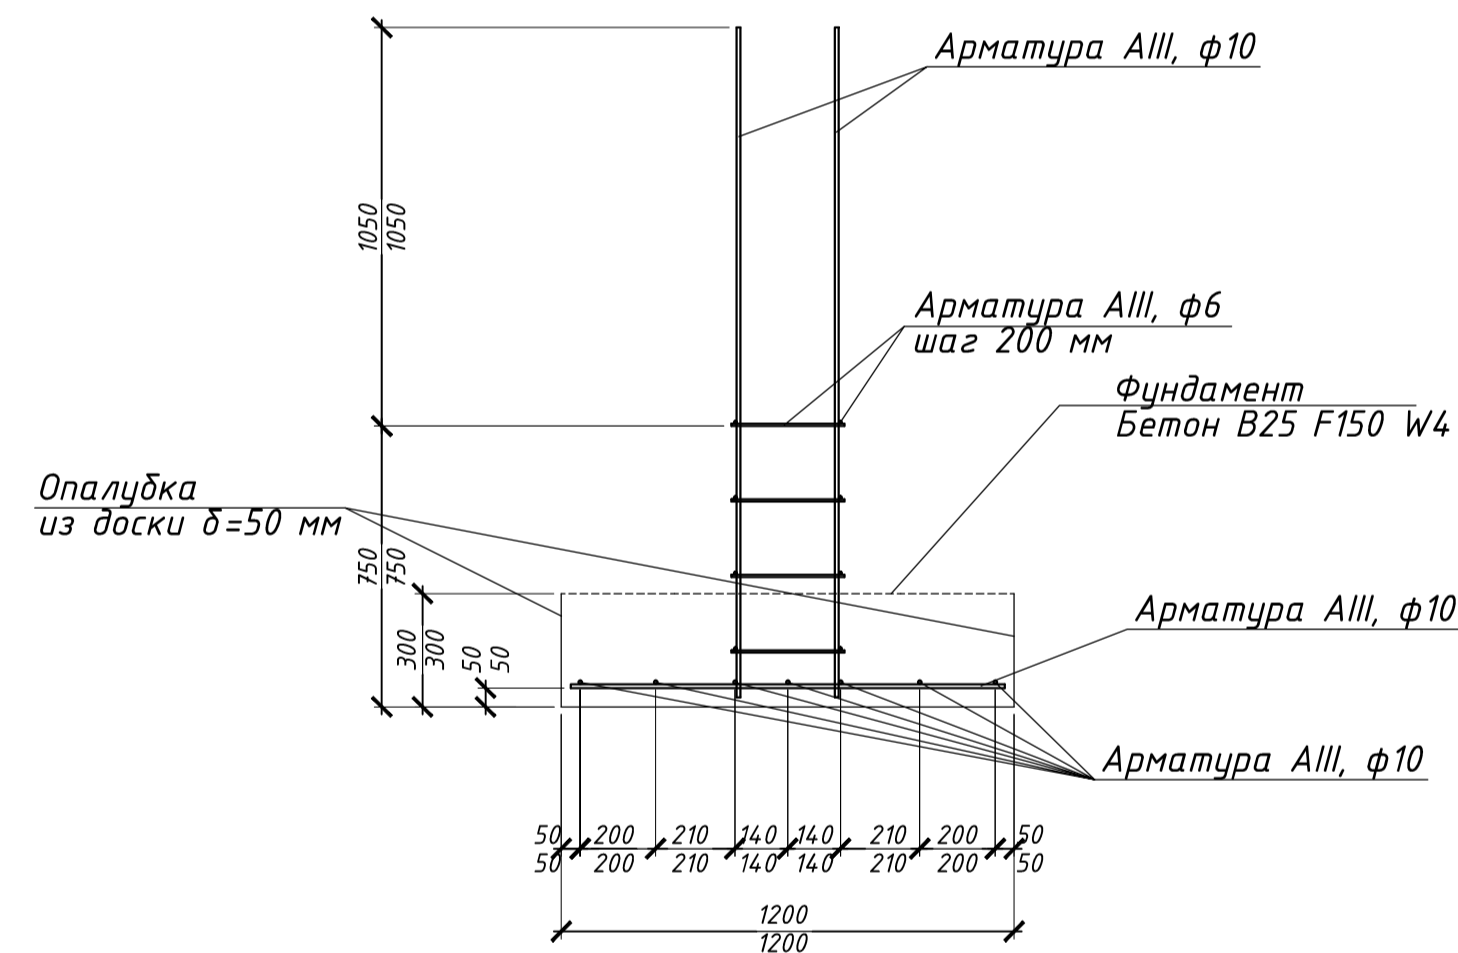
Арматура AIII, ф10

1050
1050

Арматура AIII, ф6
шаг 200 мм

Фундамент
Бетон B25 F150 W4

Опалубка
из доски δ=50 мм

750
750

300
300

50
50

Арматура AIII, ф10

Арматура AIII, ф10

50 200 210 140 140 210 200 50
50 200 210 140 140 210 200 50

1200
1200